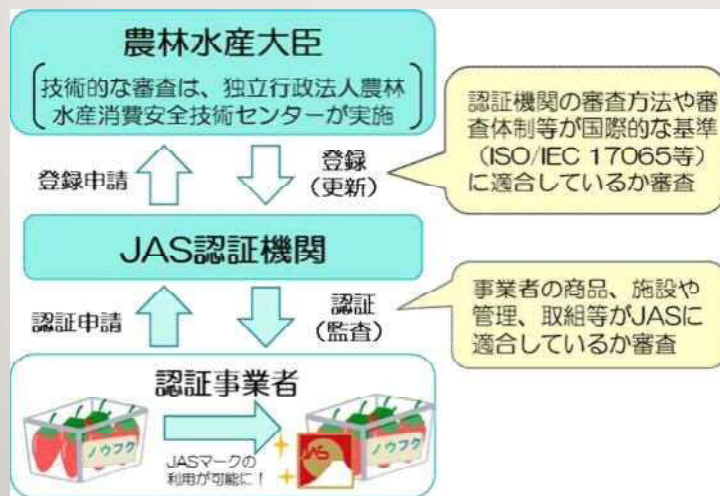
農林水産大臣

技術的な審査は、独立行政法人農林水産消費安全技術センターが実施

認証機関の審査方法や審査体制等が国際的な基準（ISO/IEC 17065等）に適合しているか審査

登録申請

登録（更新）

JAS認証機関

事業者の商品、施設や管理、取組等がJASに適合しているか審査

認証申請

認証（監査）

認証事業者

ノウフク

JASマークの利用が可能に！

ノウフク

JAS